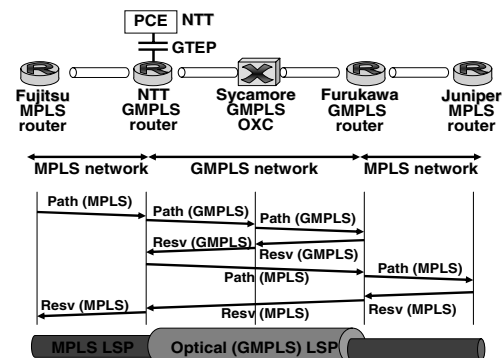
PCE NTT

GTEP

Fujitsu MPLS router

NTT GMPLS router

Sycamore GMPLS OXC

Furukawa GMPLS router

Juniper MPLS router

MPLS network

GMPLS network

MPLS network

Path (MPLS)

Path (GMPLS)

Path (GMPLS)

Resv (GMPLS)

Resv (GMPLS)

Path (MPLS)

Path (MPLS)

Resv (MPLS)

Resv (MPLS)

Resv (MPLS)

MPLS LSP

Optical (GMPLS) LSP